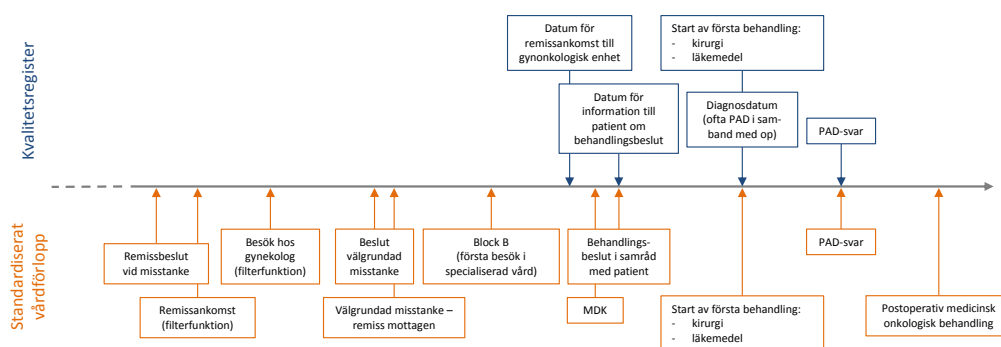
Kvalitetsregister

Datum för remissankomst till gynonkologisk enhet

Start av första behandling:
- kirurgi
- läkemedel

Datum för information till patient om behandlingsbeslut

Diagnosdatum (ofta PAD i samband med op)

PAD-svar

Standardiserat vårdförlopp

Remissbeslut vid misstanke

Remissankomst (filterfunktion)

Besök hos gynekolog (filterfunktion)

Beslut välgrundad misstanke

Välgrundad misstanke – remiss mottagen

Block B (första besök i specialiserad vård)

Behandlingsbeslut i samråd med patient

MDK

PAD-svar

Start av första behandling:
- kirurgi
- läkemedel

Postoperativ medicinsk onkologisk behandling